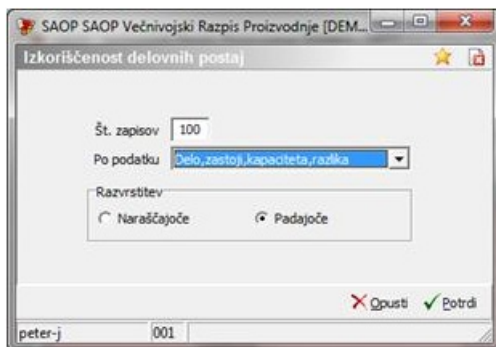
SAOP SAOP Večnivojski Razpis Proizvodnje [DEM...

Izkoriščenost delovnih postaj

Št. zapisov 100

Po podatku Delo,zastoji,kapaciteta,razlika

Razvrstitev

Naraščajoče

Padajoče

Opusti

Potrdi

peter-j

001